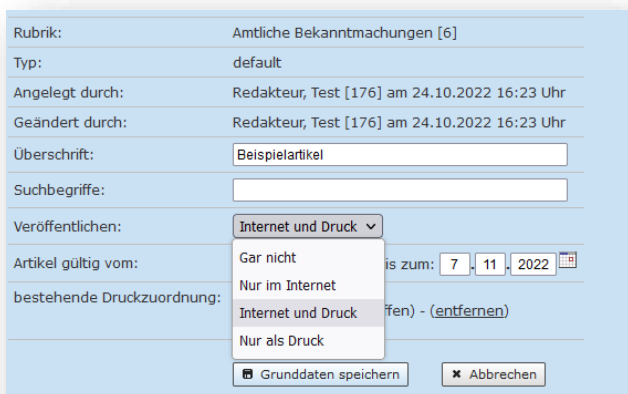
| | |
|---|---|
| Rubrik: | Amtliche Bekanntmachungen [6] |
| Typ: | default |
| Angelegt durch: | Redakteur, Test [176] am 24.10.2022 16:23 Uhr |
| Geändert durch: | Redakteur, Test [176] am 24.10.2022 16:23 Uhr |
| Überschrift: | Beispielartikel |
| Suchbegriffe: | |
| Veröffentlichen: | Internet und Druck |
| Artikel gültig vom: | is zum: 7 . 11 . 2022 |
| bestehende Druckzuordnung: | ffen) - (entfernen) |

Gar nicht
Nur im Internet
Internet und Druck
Nur als Druck

Grunddaten speichern
Abbrechen